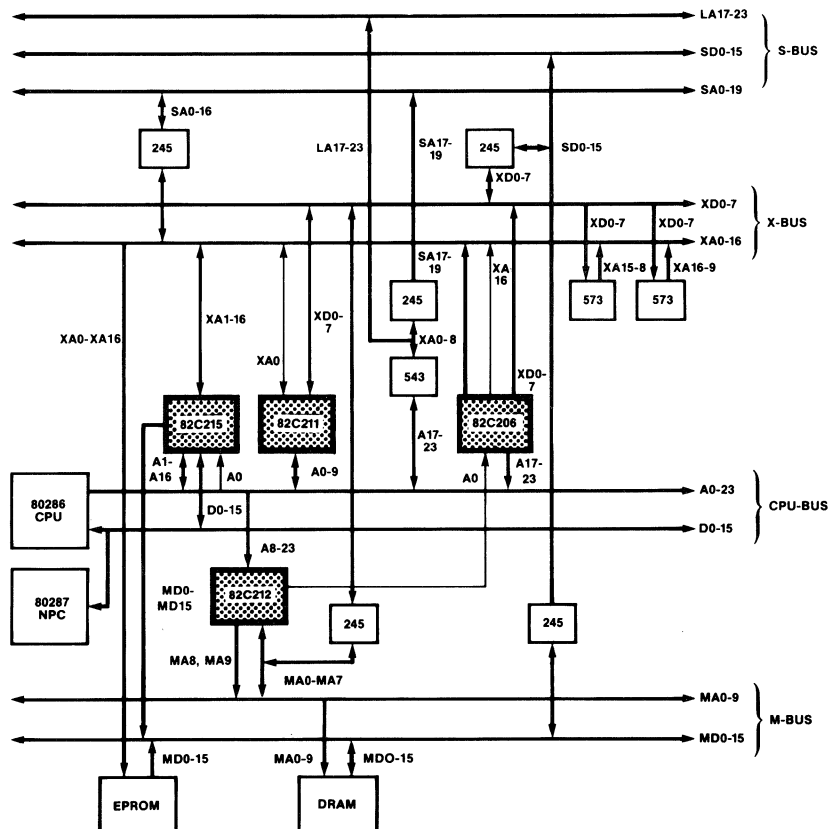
LA17-23
SD0-15
SA0-19
S-BUS
SA0-16
245
LA17-23
SA17-19
245
SD0-15
XD0-7
XD0-7
X-BUS
XA0-16
XD0-7
XD0-7
SA17-19
XA16
XA15-8
XA16-9
245
573
573
XA1-16
XD0-7
XA0-XA16
XA0-8
XA0
543
XD0-7
82C215
82C211
82C206
A17-23
A1-A16
A0
A0-9
A0
A17-23
80286 CPU
A0-23
CPU-BUS
D0-15
D0-15
A8-23
MD0-MD15
82C212
80287 NPC
245
245
MA8, MA9
MA0-MA7
MA0-9
M-BUS
MD0-15
MD0-15
MA0-9
MDO-15
EPROM
DRAM